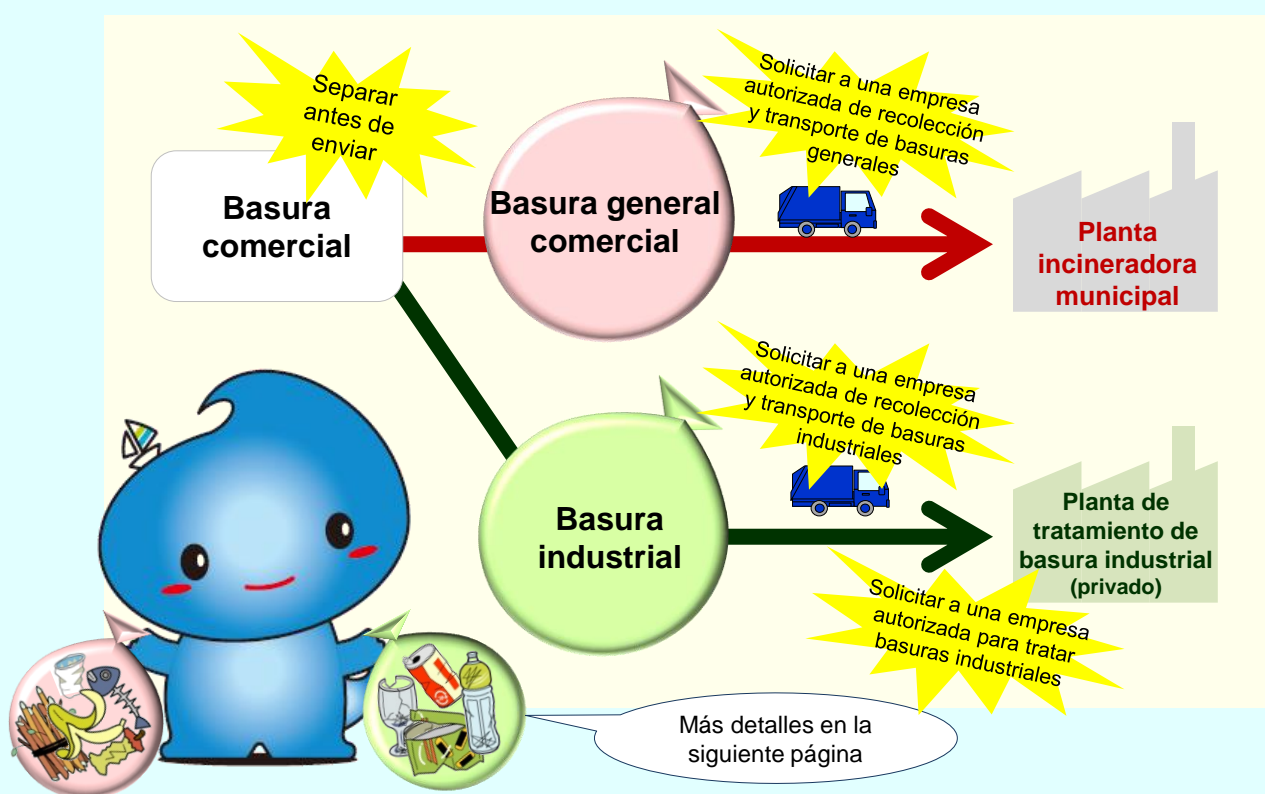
Separar antes de enviar

Basura comercial

Basura general comercial

Solicitar a una empresa autorizada de recolección y transporte de basuras generales

Planta incineradora municipal

Solicitar a una empresa autorizada de recolección y transporte de basuras industriales

Basura industrial

Planta de tratamiento de basura industrial (privado)

Solicitar a una empresa autorizada para tratar basuras industriales

Más detalles en la siguiente página